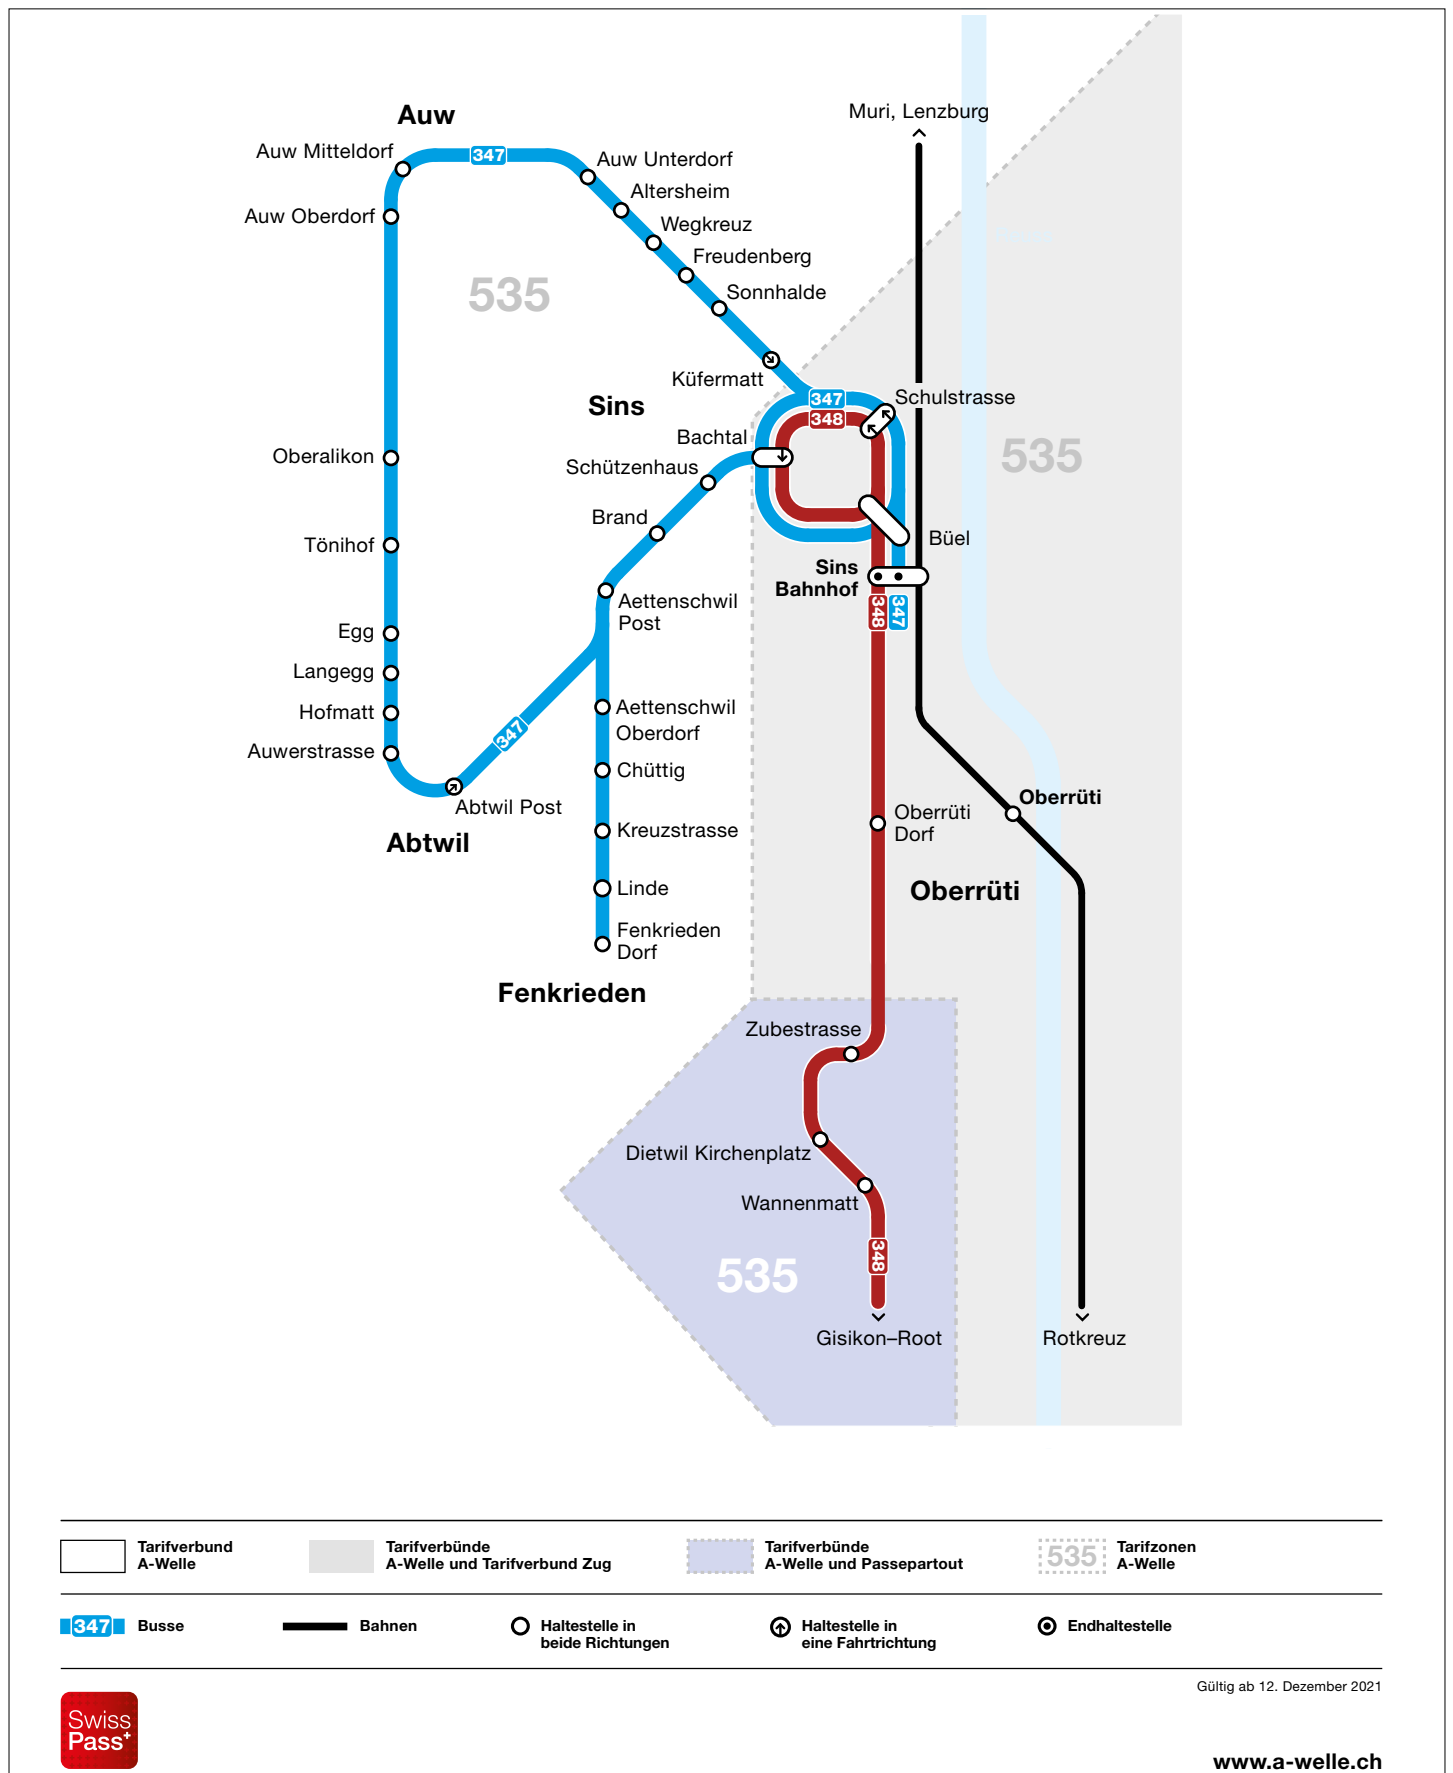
Auw
Auw Mitteldorf
347
Auw Unterdorf
Altersheim
Wegkreuz
Freudenberg
Sonnhalde
Auw Oberdorf
535
Muri, Lenzburg
Küfermatt
Sins
347
348
Schulstrasse
Bachtal
Schützenhaus
535
Oberalikon
Brand
Büel
Tönihof
Sins Bahnhof
348
347
Aettenschwil Post
Egg
Langegg
Hofmatt
347
Aettenschwil Oberdorf
Auwerstrasse
Chüttig
Abtwil Post
Oberrüti
Oberrüti Dorf
Abtwil
Kreuzstrasse
Oberrüti
Linde
Fenkrieden Dorf
Fenkrieden
Zubestrasse
Dietwil Kirchenplatz
Wannenmatt
348
535
Gisikon–Root
Rotkreuz

Tarifverbund A-Welle
Tarifverbünde A-Welle und Tarifverbund Zug
Tarifverbünde A-Welle und Passepartout
535 Tarifzonen A-Welle

347 Busse
Bahnen
Haltestelle in beide Richtungen
Haltestelle in eine Fahrtrichtung
Endhaltestelle

Gültig ab 12. Dezember 2021

Swiss Pass+

www.a-welle.ch